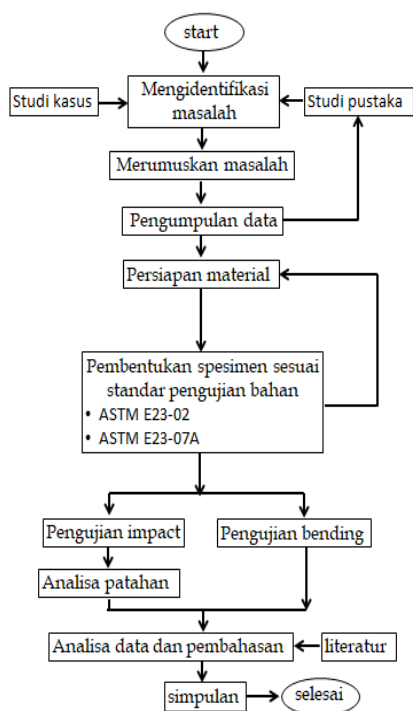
start

Studi kasus

Mengidentifikasi masalah

Studi pustaka

Merumuskan masalah

Pengumpulan data

Persiapan material

Pembentukan spesimen sesuai standar pengujian bahan
• ASTM E23-02
• ASTM E23-07A

Pengujian impact

Pengujian bending

Analisa patahan

Analisa data dan pembahasan

literatur

simpulan

selesai